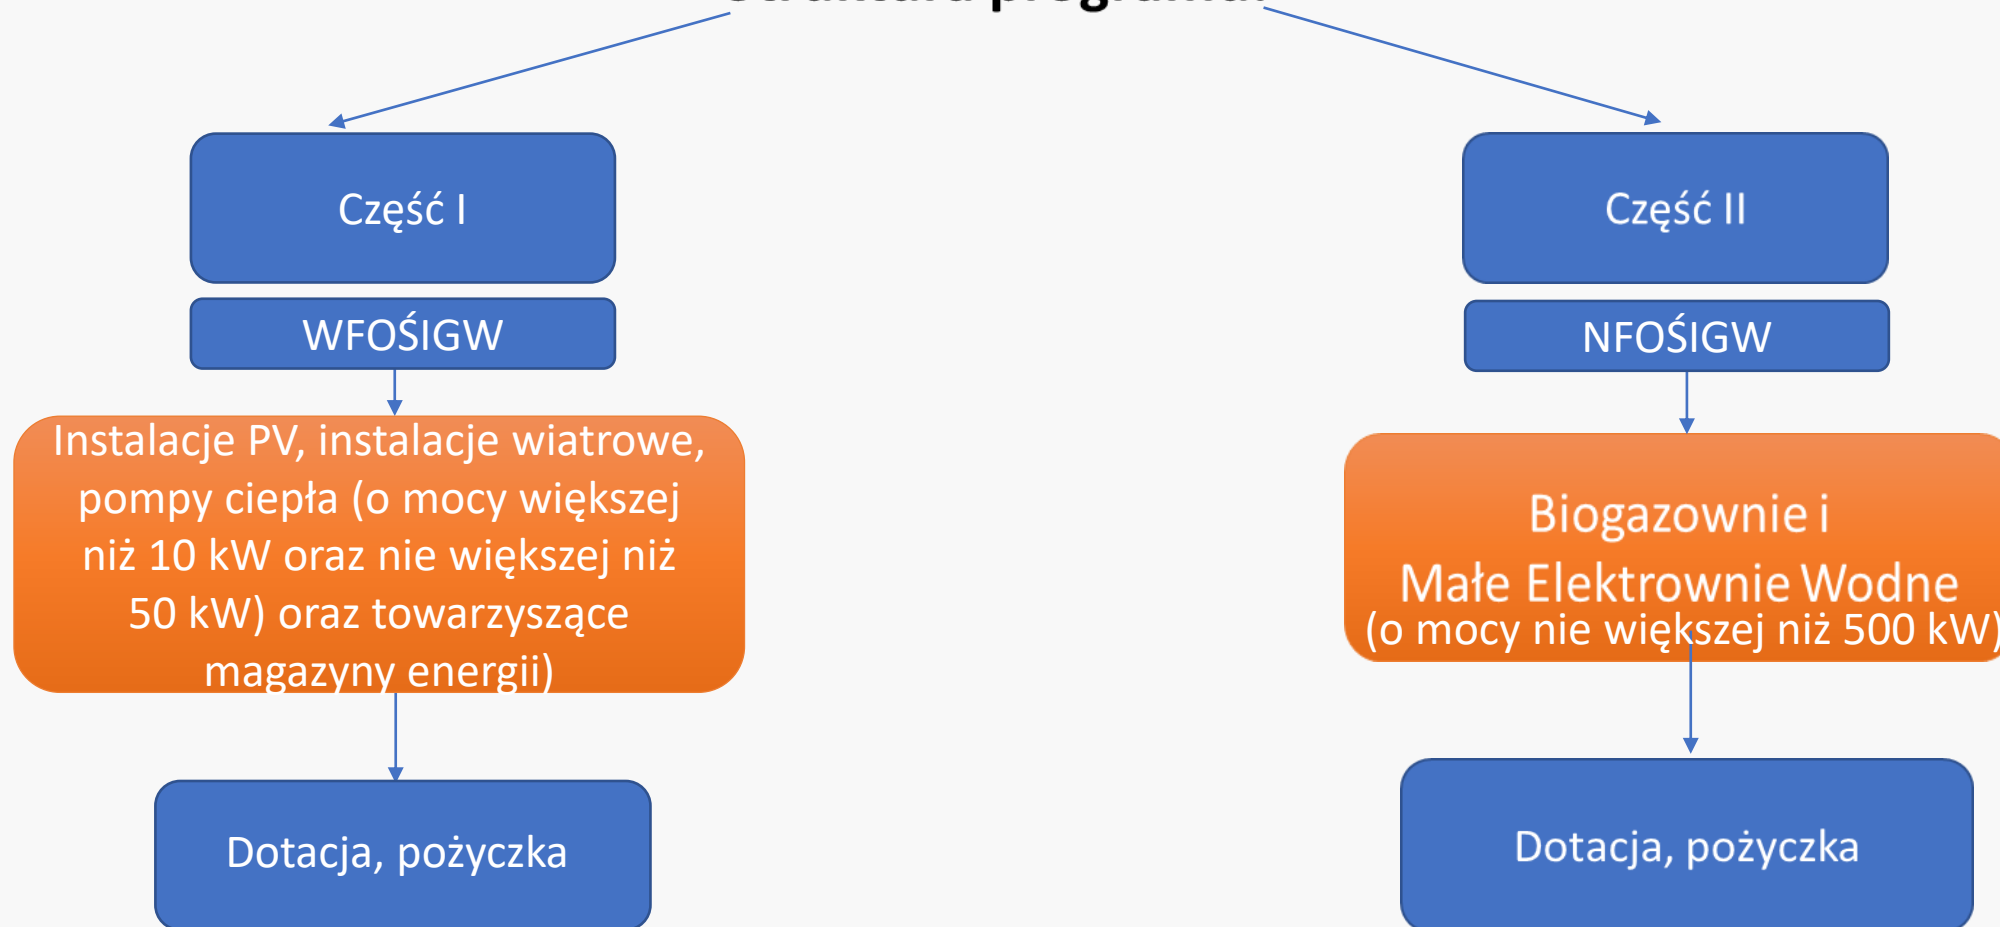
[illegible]

Część I

WFOŚIGW

Instalacje PV, instalacje wiatrowe, pompy ciepła (o mocy większej niż 10 kW oraz nie większej niż 50 kW) oraz towarzyszące magazyny energii)

Dotacja, pożyczka

Część II

NFOŚIGW

Biogazownie i Małe Elektrownie Wodne (o mocy nie większej niż 500 kW)

Dotacja, pożyczka